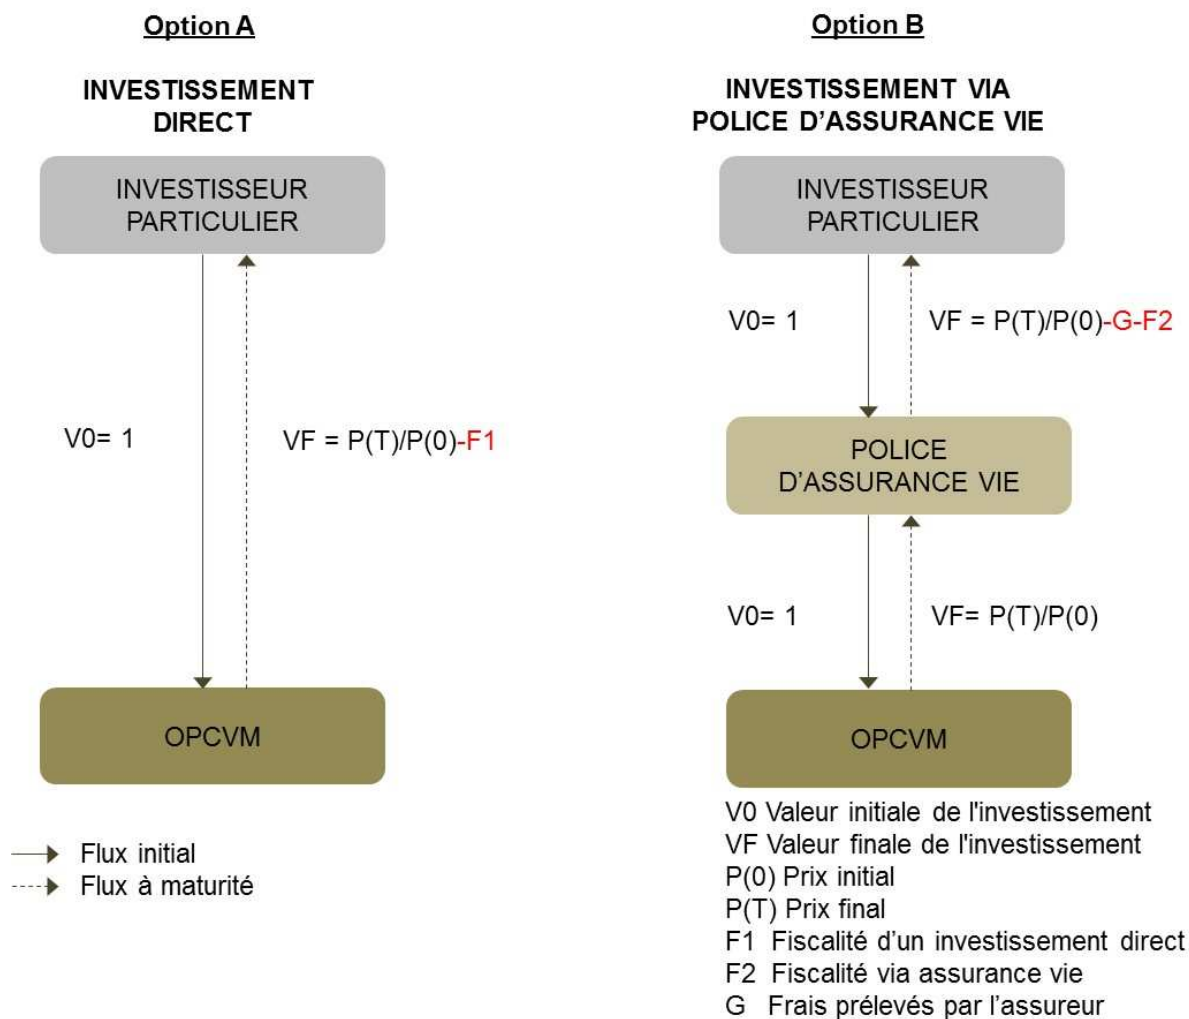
Option A

INVESTISSEMENT DIRECT

INVESTISSEUR PARTICULIER

V0= 1

VF = P(T)/P(0)-F1

OPCVM

Flux initial
Flux à maturité

Option B

INVESTISSEMENT VIA POLICE D'ASSURANCE VIE

INVESTISSEUR PARTICULIER

V0= 1

VF = P(T)/P(0)-G-F2

POLICE D'ASSURANCE VIE

V0= 1

VF= P(T)/P(0)

OPCVM

V0 Valeur initiale de l'investissement
VF Valeur finale de l'investissement
P(0) Prix initial
P(T) Prix final
F1 Fiscalité d'un investissement direct
F2 Fiscalité via assurance vie
G Frais prélevés par l'assureur